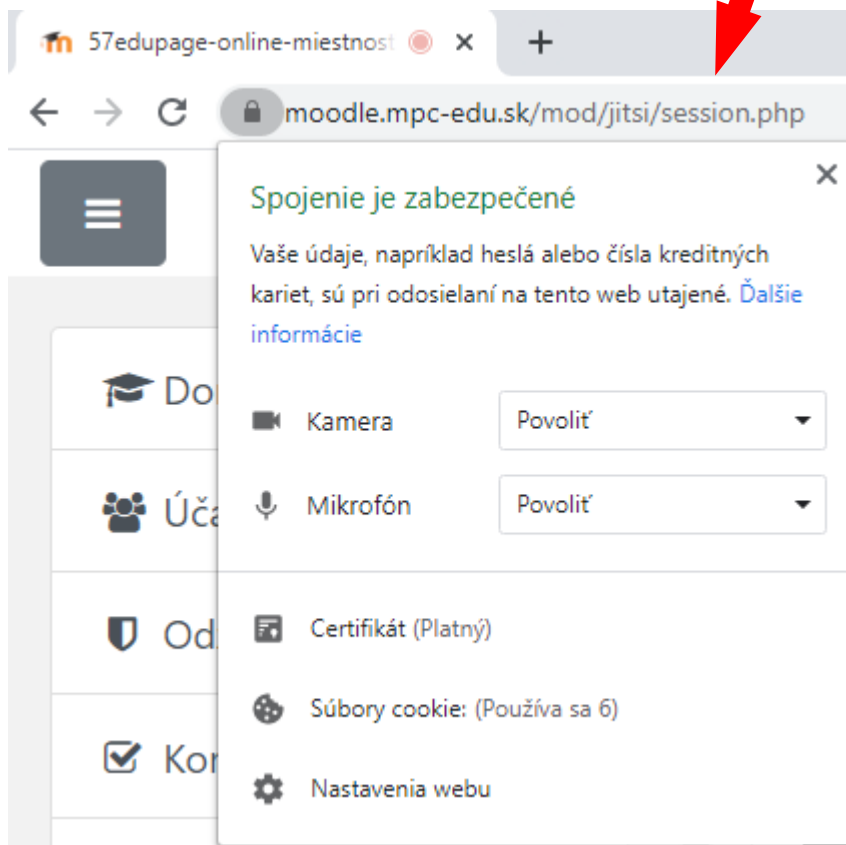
57edupage-online-miestnost

moodle.mpc-edu.sk/mod/jitsi/session.php

Do

Úča

Od

Kor

Spojenie je zabezpečené

Vaše údaje, napríklad heslá alebo čísla kreditných kariet, sú pri odosielaní na tento web utajené. Ďalšie informácie

Kamera Povoliť

Mikrofón Povoliť

Certifikát (Platný)

Súbory cookie: (Používa sa 6)

Nastavenia webu